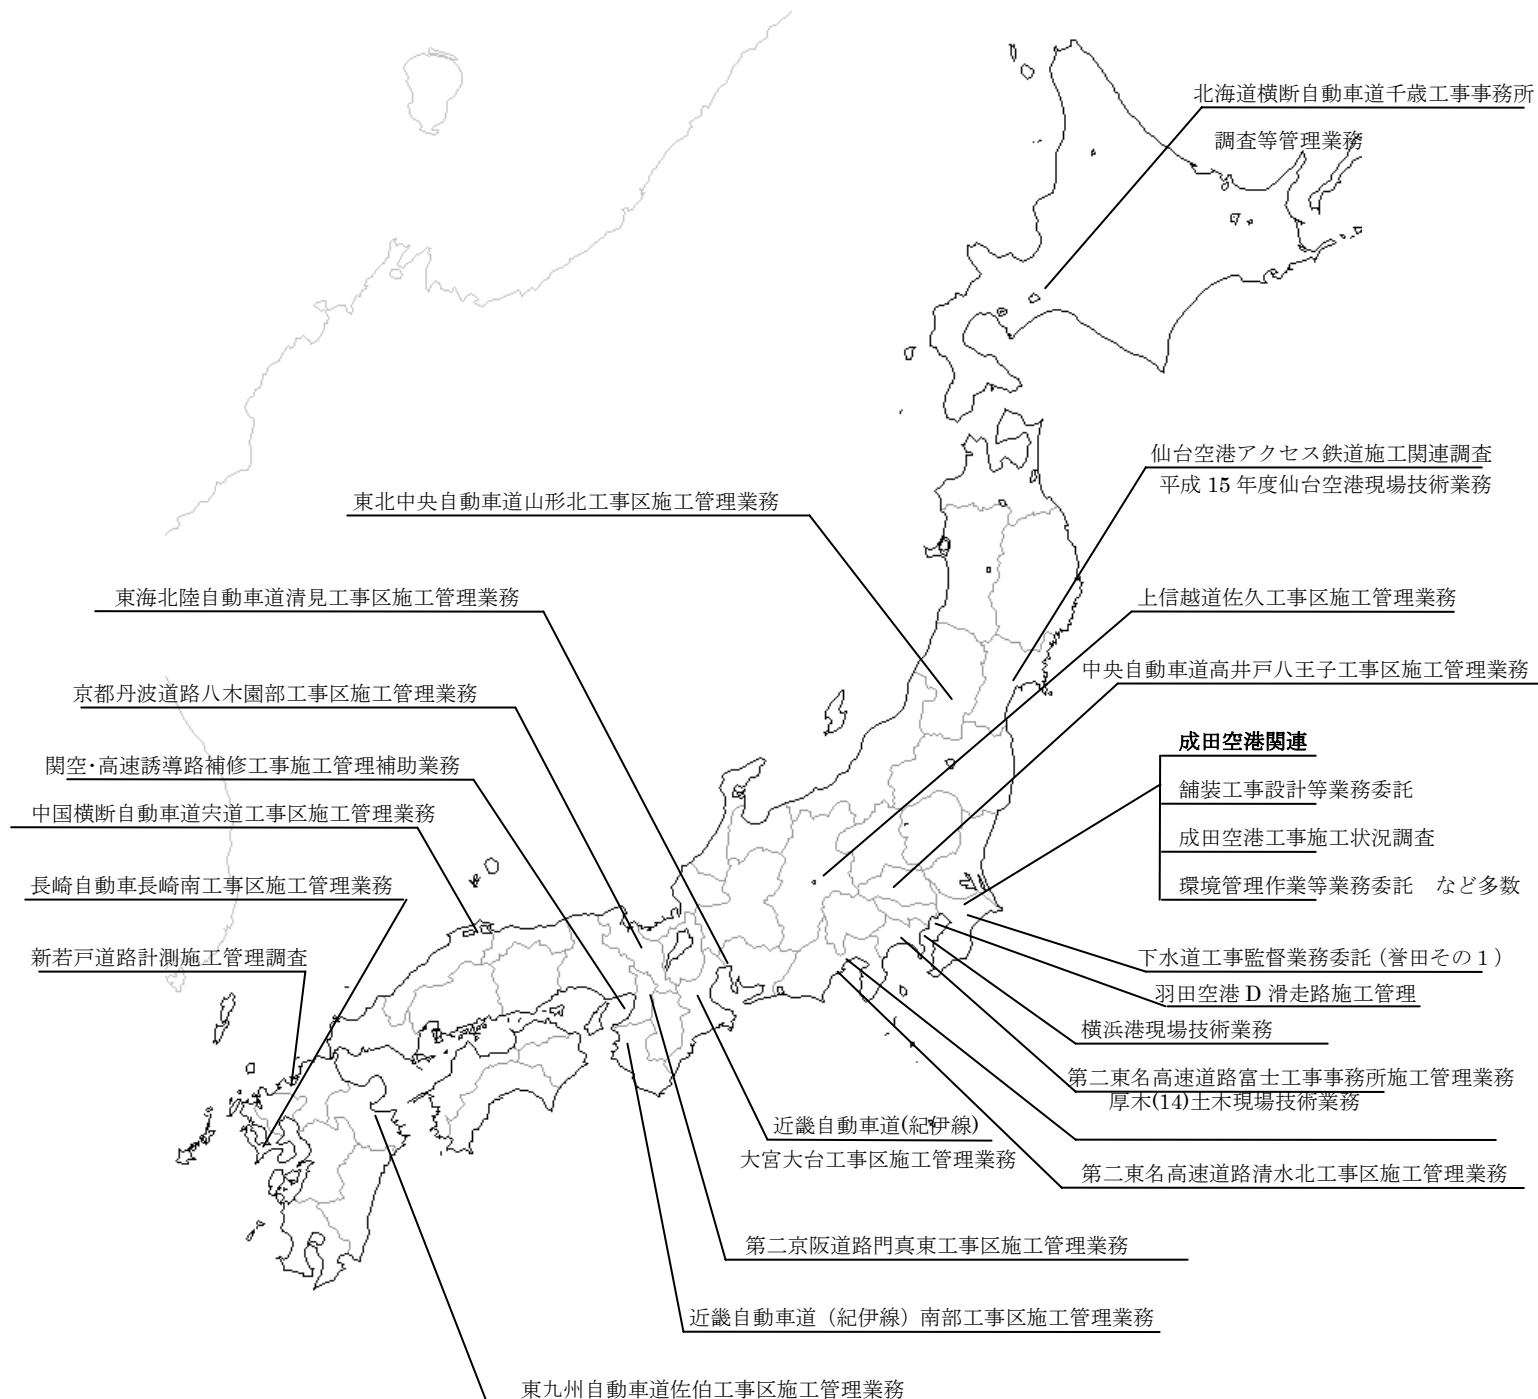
北海道横断自動車道千歳工事事務所
調査等管理業務

仙台空港アクセス鉄道施工関連調査
平成 15 年度仙台空港現場技術業務

東北中央自動車道山形北工事区施工管理業務

東海北陸自動車道清見工事区施工管理業務

上信越道佐久工事区施工管理業務

中央自動車道高井戸八王子工事区施工管理業務

京都丹波道路八木園部工事区施工管理業務

成田空港関連
舗装工事設計等業務委託
成田空港工事施工状況調査
環境管理作業等業務委託　など多数

関空･高速誘導路補修工事施工管理補助業務

中国横断自動車道宍道工事区施工管理業務

長崎自動車長崎南工事区施工管理業務

新若戸道路計測施工管理調査

下水道工事監督業務委託（誉田その 1）

羽田空港 D 滑走路施工管理

横浜港現場技術業務

第二東名高速道路富士工事事務所施工管理業務
厚木(14)土木現場技術業務

近畿自動車道(紀伊線)
大宮大台工事区施工管理業務

第二東名高速道路清水北工事区施工管理業務

第二京阪道路門真東工事区施工管理業務

近畿自動車道（紀伊線）南部工事区施工管理業務

東九州自動車道佐伯工事区施工管理業務